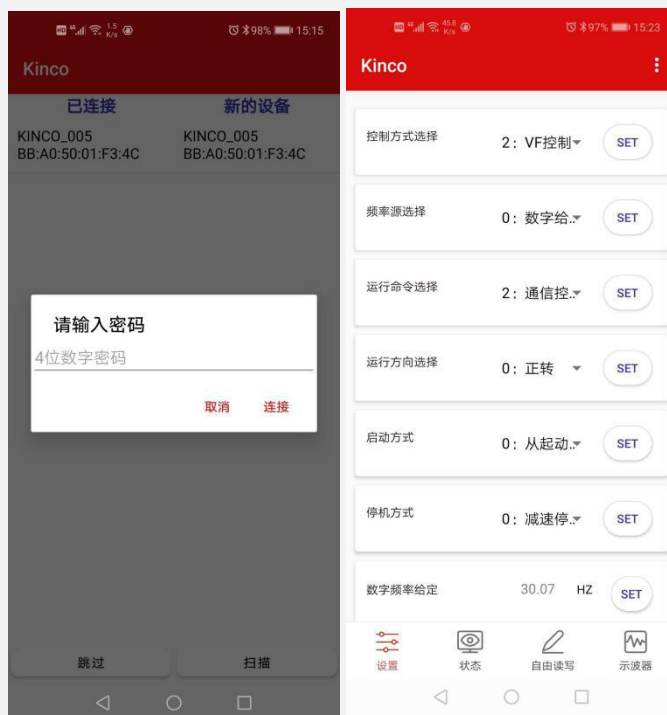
1.5 K/s 98% 15:15

Kinco

已连接
KINCO_005
BB:A0:50:01:F3:4C

新的设备
KINCO_005
BB:A0:50:01:F3:4C

请输入密码
4位数字密码
取消 连接

跳过 扫描

45.6 K/s 97% 15:23

Kinco

控制方式选择 2：VF控制 SET

频率源选择 0：数字给.. SET

运行命令选择 2：通信控.. SET

运行方向选择 0：正转 SET

启动方式 0：从起动.. SET

停机方式 0：减速停.. SET

数字频率给定 30.07 HZ SET

设置 状态 自由读写 示波器